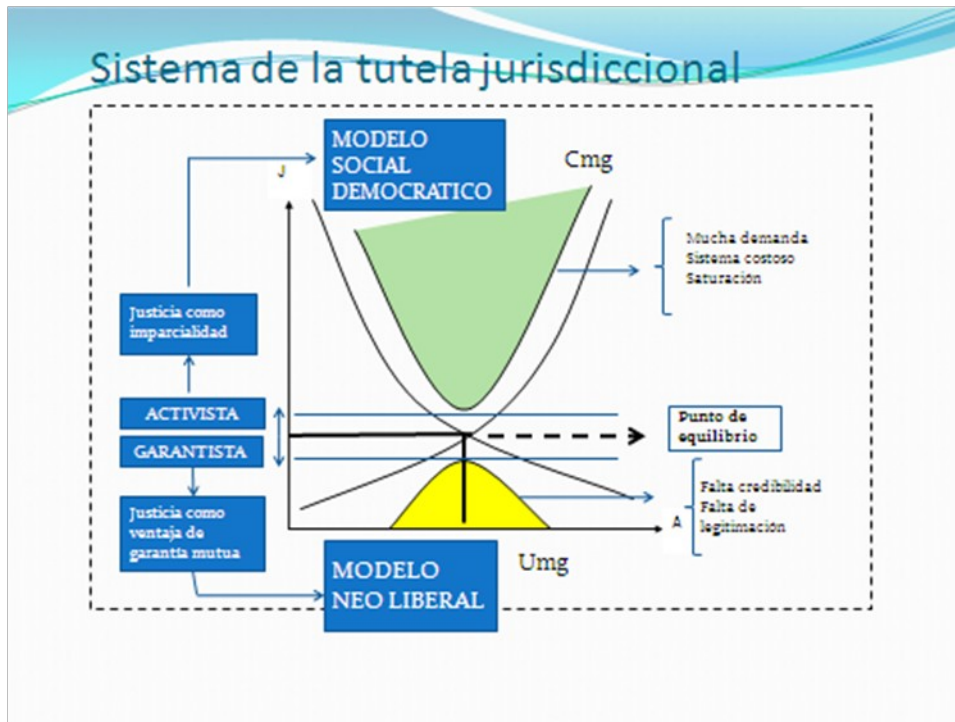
Sistema de la tutela jurisdiccional

MODELO SOCIAL DEMOCRATICO

Cmg

J

Mucha demanda
Sistema costoso
Saturación

Justicia como imparcialidad

ACTIVISTA

GARANTISTA

Punto de equilibrio

Justicia como ventaja de garantía mutua

Falta credibilidad
Falta de legitimación

A

MODELO NEO LIBERAL

Umg